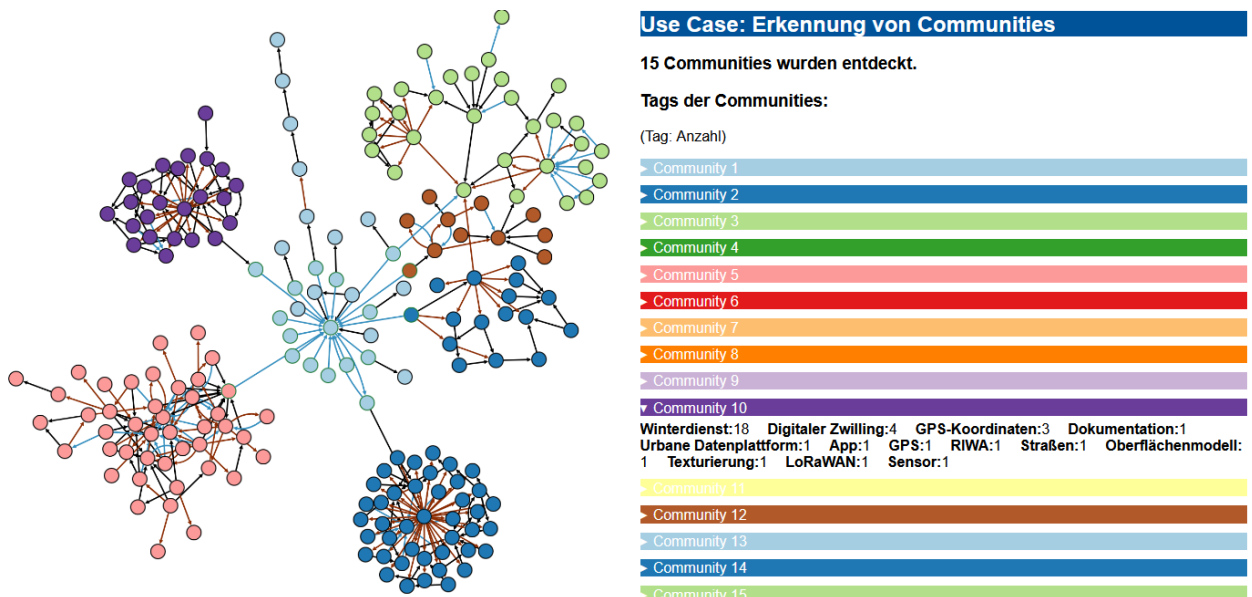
Use Case: Erkennung von Communities

15 Communities wurden entdeckt.

Tags der Communities:

(Tag: Anzahl)

▸ Community 1

▸ Community 2

▸ Community 3

▸ Community 4

▸ Community 5

▸ Community 6

▸ Community 7

▸ Community 8

▸ Community 9

▾ Community 10

Winterdienst:18 Digitaler Zwilling:4 GPS-Koordinaten:3 Dokumentation:1 Urbane Datenplattform:1 App:1 GPS:1 RIWA:1 Straßen:1 Oberflächenmodell:1 Texturierung:1 LoRaWAN:1 Sensor:1

▸ Community 11

▸ Community 12

▸ Community 13

▸ Community 14

▸ Community 15